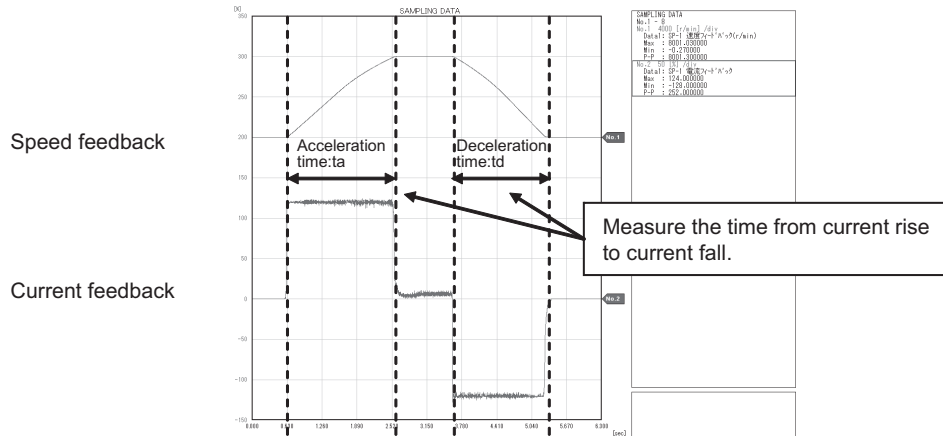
[%]
SAMPLING DATA
350
300
250
200
150
100
50
0
-50
-100
-150
0.000
0.630
1.260
1.890
2.520
3.150
3.780
4.410
5.040
5.670
6.300
[sec]

Speed feedback

Current feedback

Acceleration time:ta

Deceleration time:td

No.1

No.2

Measure the time from current rise to current fall.

SAMPLING DATA
No.1 - 8
No.1 4000 [r/min] /div
Data1: SP-1 速度フィードバック(r/min)
Max : 8001.030000
Min : -0.270000
P-P : 8001.300000
No.2 50 [%] /div
Data1: SP-1 電流フィードバック
Max : 124.000000
Min : -128.000000
P-P : 252.000000